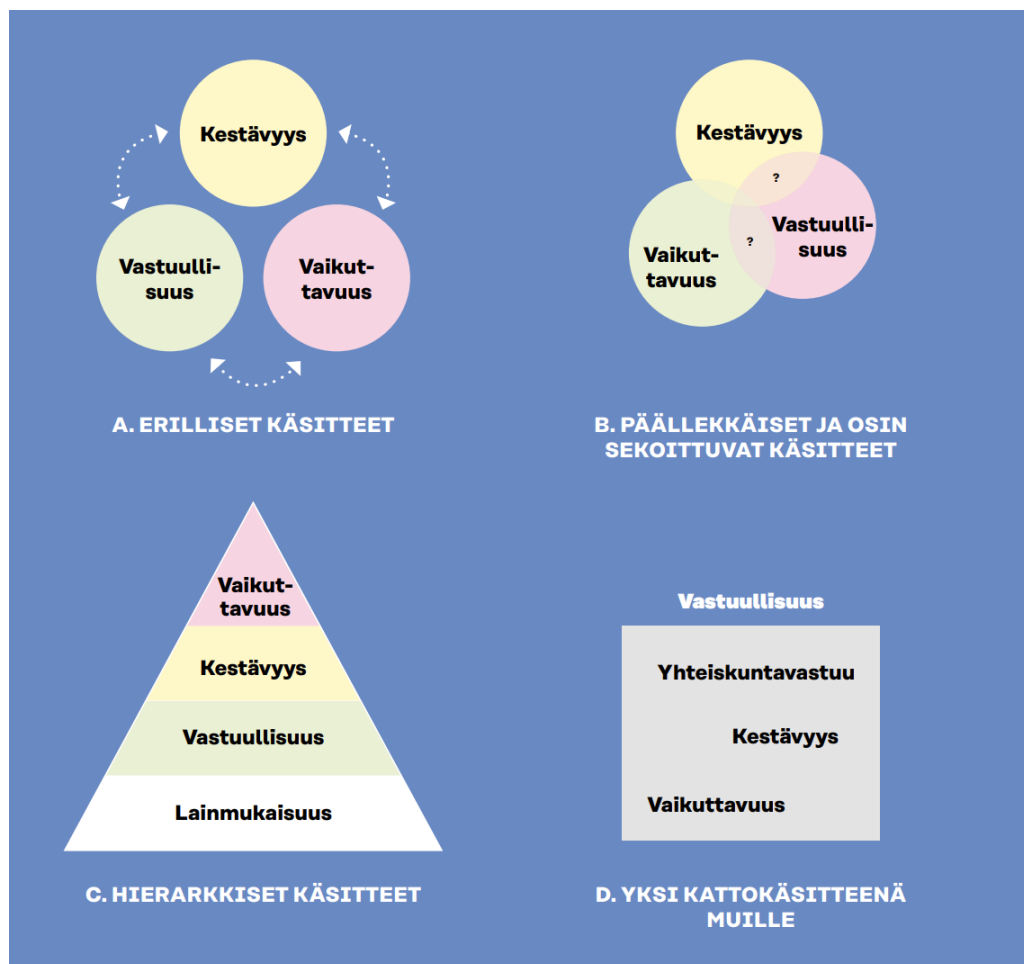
Kestävyys

Vastuullisuus

Vaikuttavuus

A. ERILLISET KÄSITTEET

Kestävyys

?

Vastuullisuus

?

Vaikuttavuus

B. PÄÄLLEKKÄISET JA OSIN SEKOITTUVAT KÄSITTEET

Vaikuttavuus

Kestävyys

Vastuullisuus

Lainmukaisuus

C. HIERARKKISET KÄSITTEET

Vastuullisuus

Yhteiskuntavastuu

Kestävyys

Vaikuttavuus

D. YKSI KATTOKÄSITTEENÄ MUILLE